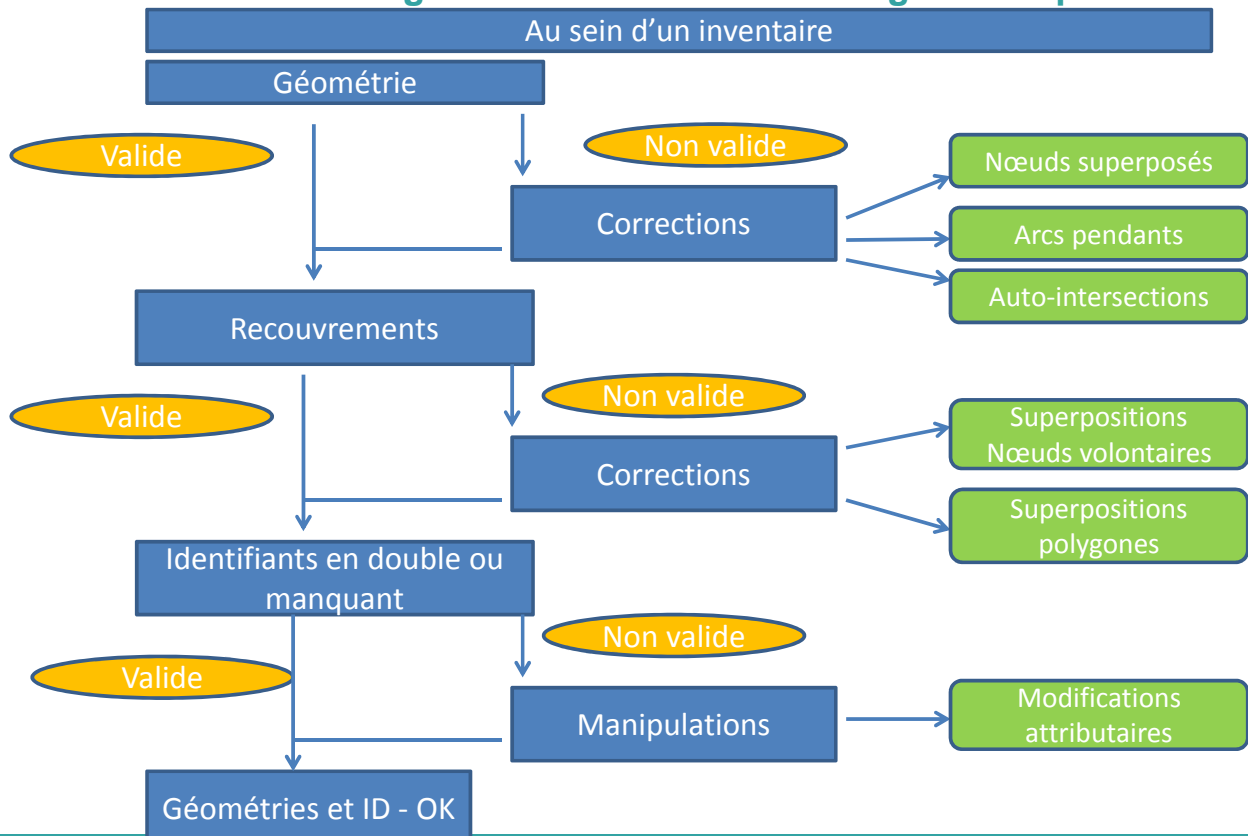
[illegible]

Au sein d'un inventaire

Géométrie

Valide

Non valide

Corrections

Nœuds superposés

Arcs pendants

Auto-intersections

Recouvrements

Valide

Non valide

Corrections

Superpositions Nœuds volontaires

Superpositions polygones

Identifiants en double ou manquant

Valide

Non valide

Manipulations

Modifications attributaires

Géométries et ID - OK